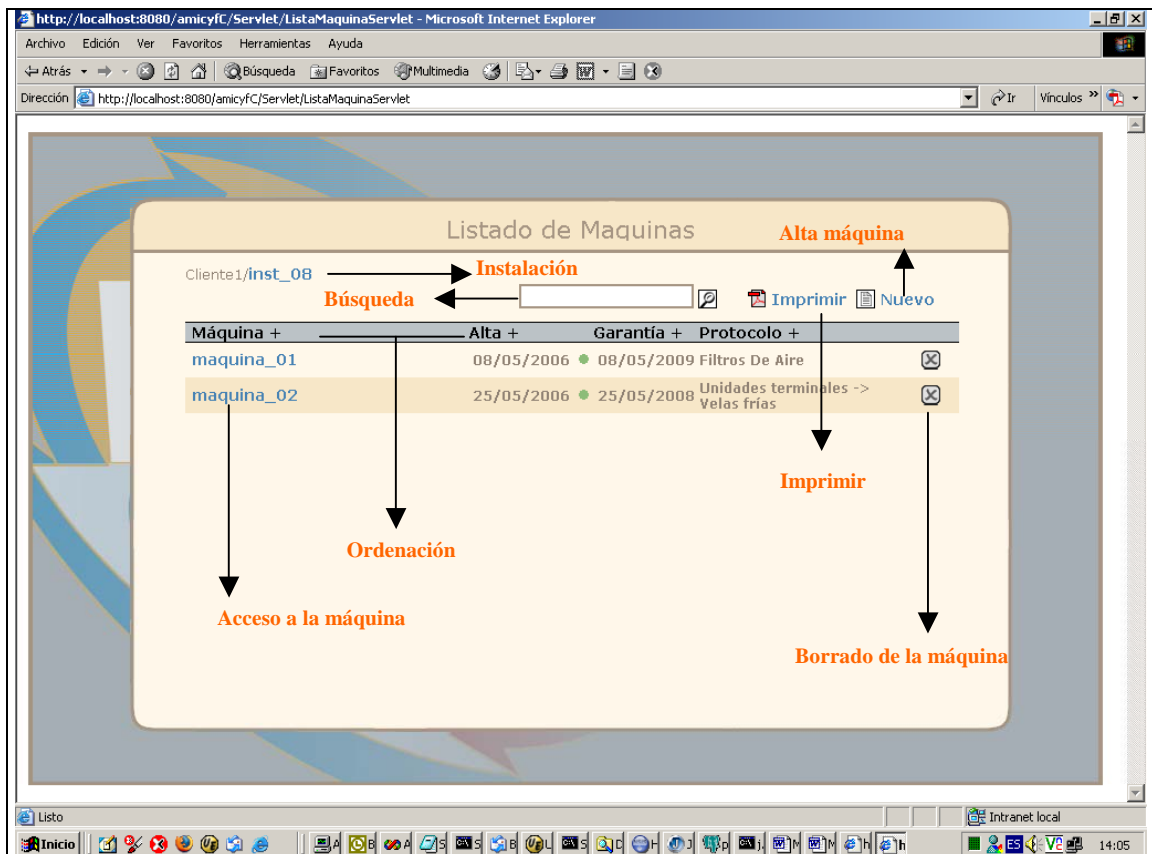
http://localhost:8080/amicyfC/Servlet/ListaMaquinaServlet - Microsoft Internet Explorer

Archivo Edición Ver Favoritos Herramientas Ayuda

Atrás Búsqueda Favoritos Multimedia

Dirección http://localhost:8080/amicyfC/Servlet/ListaMaquinaServlet Ir Vínculos

Listado de Maquinas

Alta máquina

Cliente1/inst_08

Instalación

Búsqueda

Imprimir Nuevo

| Máquina + | Alta + | Garantía + | Protocolo + | |
|---|---|---|---|---|
| maquina_01 | 08/05/2006 | 08/05/2009 | Filtros De Aire | |
| maquina_02 | 25/05/2006 | 25/05/2008 | Unidades terminales -> Velas frías | |

Imprimir

Ordenación

Acceso a la máquina

Borrado de la máquina

Listo

Intranet local

Inicio

14:05